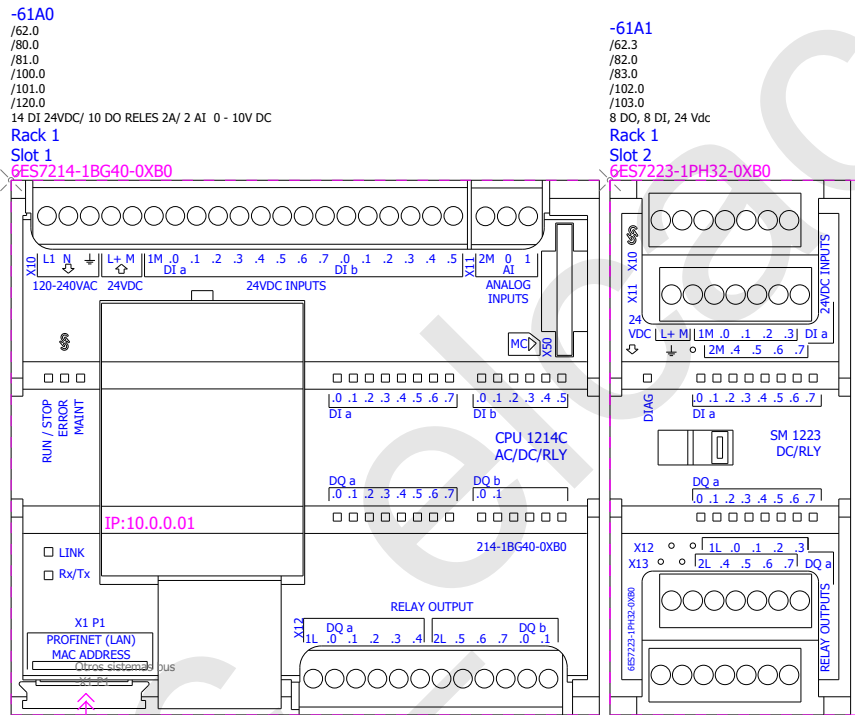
-61A0
/62.0
/80.0
/81.0
/100.0
/101.0
/120.0
14 DI 24VDC/ 10 DO RELES 2A/ 2 AI 0 - 10V DC
Rack 1
Slot 1
6ES7214-1BG40-0XB0

-61A1
/62.3
/82.0
/83.0
/102.0
/103.0
8 DO, 8 DI, 24 Vdc
Rack 1
Slot 2
6ES7223-1PH32-0XB0

X10 L1 N ⏚ L+ M 1M .0 .1 .2 .3 .4 .5 .6 .7 .0 .1 .2 .3 .4 .5 X11 2M 0 1
DI a DI b AI
120-240VAC 24VDC 24VDC INPUTS ANALOG INPUTS
MC X50

RUN / STOP
ERROR
MAINT

.0 .1 .2 .3 .4 .5 .6 .7 .0 .1 .2 .3 .4 .5
DI a DI b

CPU 1214C
AC/DC/RLY

DQ a DQ b
.0 .1 .2 .3 .4 .5 .6 .7 .0 .1

IP:10.0.0.01

214-1BG40-0XB0

LINK
Rx/Tx

X1 P1
PROFINET (LAN)
MAC ADDRESS
Otros sistemas bus
X1 P1

RELAY OUTPUT
X12 DQ a DQ b
1L .0 .1 .2 .3 .4 2L .5 .6 .7 .0 .1

X10
X11
24 VDC L+ M 1M .0 .1 .2 .3 DI a
2M .4 .5 .6 .7
24VDC INPUTS

DIAG
.0 .1 .2 .3 .4 .5 .6 .7
DI a

SM 1223
DC/RLY

DQ a
.0 .1 .2 .3 .4 .5 .6 .7

X12 1L .0 .1 .2 .3
X13 2L .4 .5 .6 .7 DQ a
6ES7223-1PH32-0XB0
RELAY OUTPUTS